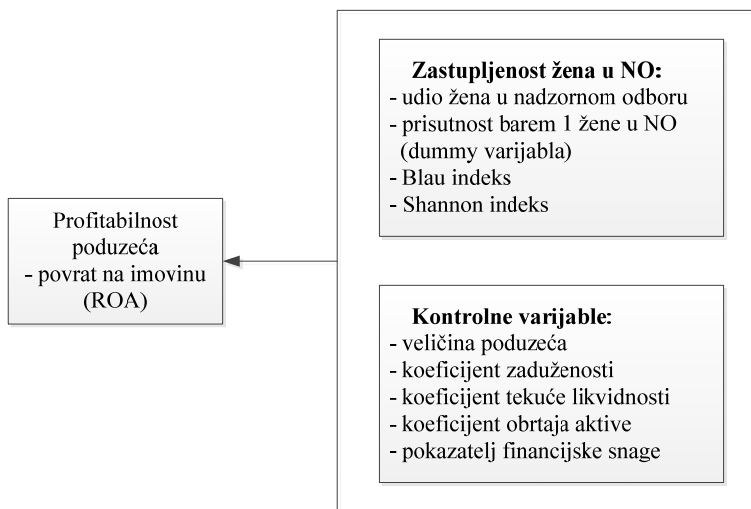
Zastupljenost žena u NO:
- udio žena u nadzornom odboru
- prisutnost barem 1 žene u NO (dummy varijabla)
- Blau indeks
- Shannon indeks

Profitabilnost poduzeća
- povrat na imovinu (ROA)

Kontrolne varijable:
- veličina poduzeća
- koeficijent zaduženosti
- koeficijent tekuće likvidnosti
- koeficijent obrtaja aktive
- pokazatelj financijske snage